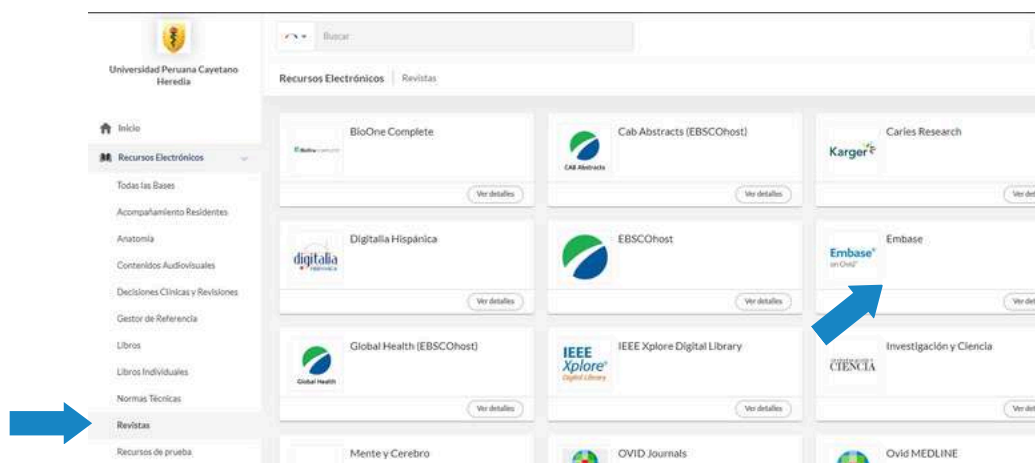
Universidad Peruana Cayetano Heredia

Buscar

Recursos Electrónicos | Revistas

Inicio
Recursos Electrónicos
Todas las Bases
Acompañamiento Residentes
Anatomía
Contenidos Audiovisuales
Decisiones Clínicas y Revisiones
Gestor de Referencia
Libros
Libros Individuales
Normas Técnicas
Revistas
Recursos de prueba

BioOne Complete
Ver detalles

Cab Abstracts (EBSCOhost)
CAB Abstracts
Ver detalles

Caries Research
Karger
Ver det

Digitalia Hispánica
digitalia
Ver detalles

EBSCOhost
Ver detalles

Embase
Embase on Ovid
Ver det

Global Health (EBSCOhost)
Global Health
Ver detalles

IEEE Xplore Digital Library
IEEE Xplore Digital Library
Ver detalles

Investigación y Ciencia
CIENCIA
Ver det

Mente y Cerebro

OVID Journals

Ovid MEDLINE